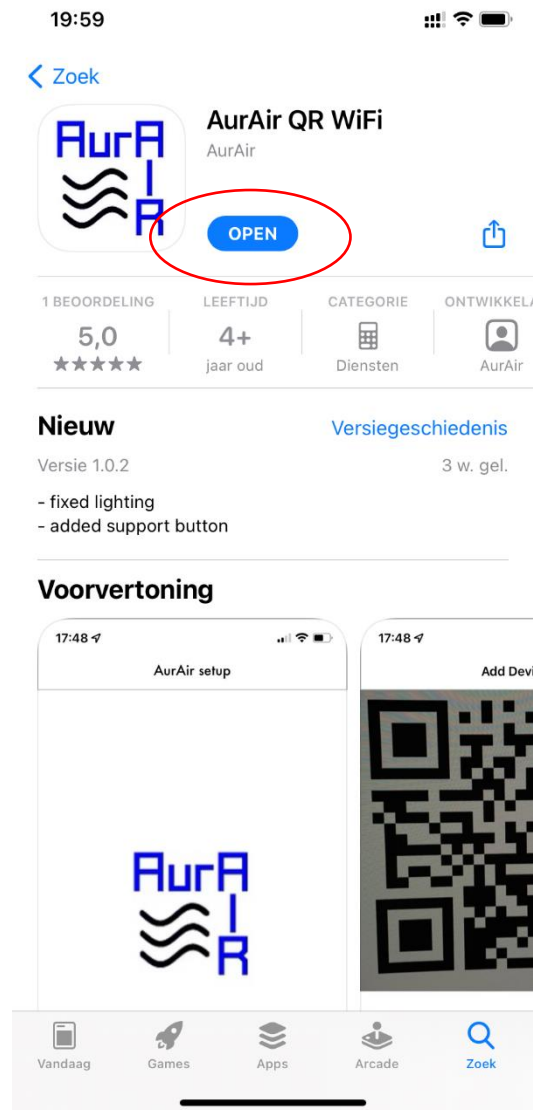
19:59

< Zoek

AurAir

AurAir QR WiFi
AurAir

OPEN

1 BEOORDELING
5,0
★★★★★

LEEFTIJD
4+
jaar oud

CATEGORIE
Diensten

ONTWIKKELA
AurAir

Nieuw
Versiegeschiedenis

Versie 1.0.2
3 w. gel.

- fixed lighting
- added support button

Voorvertoning

17:48
AurAir setup
AurAir

17:48
Add Devi

Vandaag
Games
Apps
Arcade
Zoek